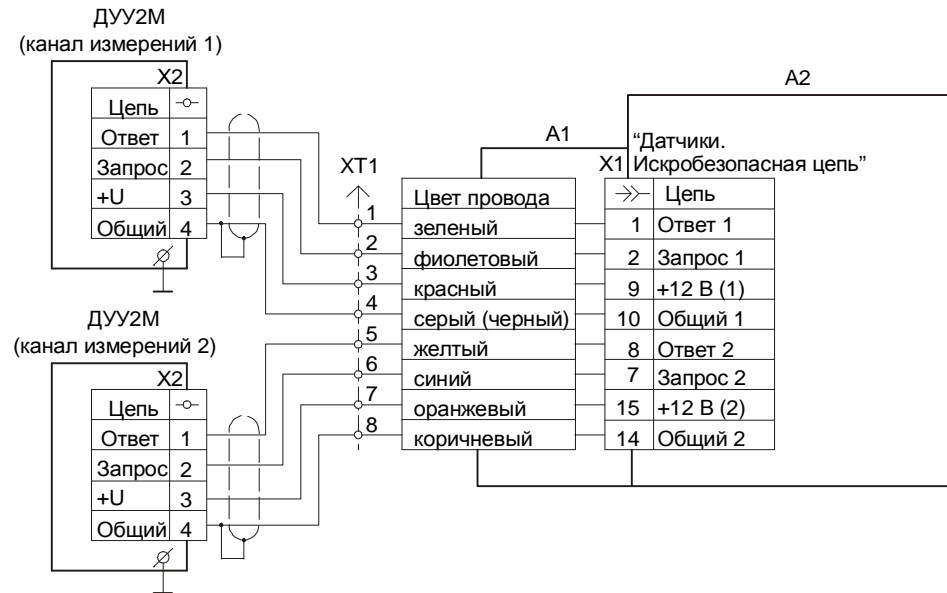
ДУУ2М
(канал измерений 1)

X2

| Цепь | -○- |
|---|---|
| Ответ | 1 |
| Запрос | 2 |
| +U | 3 |
| Общий | 4 |

ДУУ2М
(канал измерений 2)

X2

| Цепь | -○- |
|---|---|
| Ответ | 1 |
| Запрос | 2 |
| +U | 3 |
| Общий | 4 |

XT1

1
2
3
4
5
6
7
8

A1

| Цвет провода |
|---|
| зеленый |
| фиолетовый |
| красный |
| серый (черный) |
| желтый |
| синий |
| оранжевый |
| коричневый |

A2

"Датчики. Искробезопасная цепь"

X1

| ≫ | Цепь |
|---|---|
| 1 | Ответ 1 |
| 2 | Запрос 1 |
| 9 | +12 В (1) |
| 10 | Общий 1 |
| 8 | Ответ 2 |
| 7 | Запрос 2 |
| 15 | +12 В (2) |
| 14 | Общий 2 |